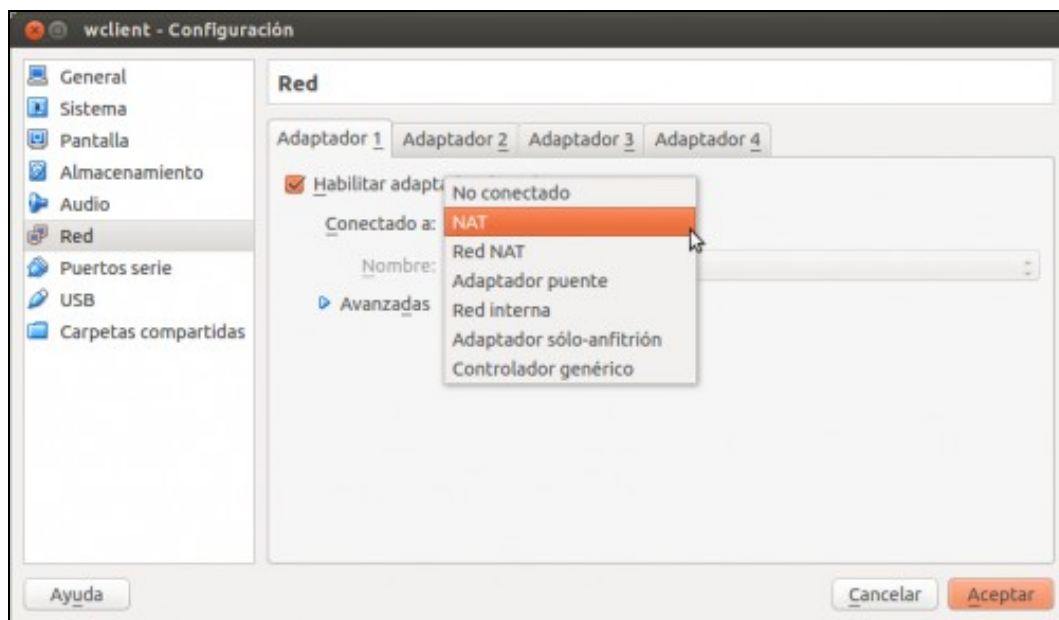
wclient - Configuración

General
Sistema
Pantalla
Almacenamiento
Audio
Red
Puertos serie
USB
Carpetas compartidas

Red

Adaptador 1 | Adaptador 2 | Adaptador 3 | Adaptador 4

Habilitar adapt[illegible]

Conectado a:

Nombre:

Avanzadas

No conectado
NAT
Red NAT
Adaptador puente
Red interna
Adaptador sólo-anfitrión
Controlador genérico

Ayuda

Cancelar

Aceptar